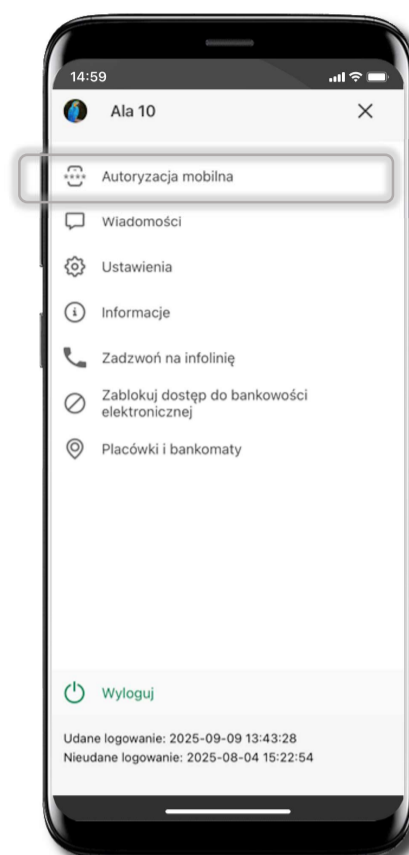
14:59

Ala 10

×

Autoryzacja mobilna

Wiadomości

Ustawienia

Informacje

Zadzwoń na infolinię

Zablokuj dostęp do bankowości elektronicznej

Placówki i bankomaty

Wyloguj

Udane logowanie: 2025-09-09 13:43:28
Nieudane logowanie: 2025-08-04 15:22:54